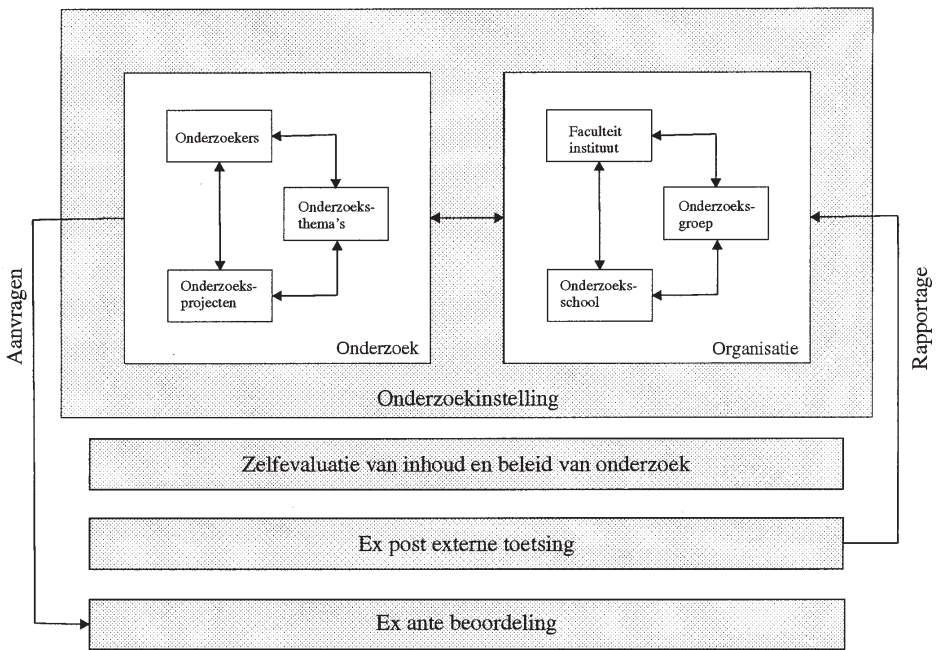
Onderzoekers

Onderzoeksthema's

Onderzoeksprojecten

Onderzoek

Faculteit instituut

Onderzoeksgroep

Onderzoeksschool

Organisatie

Aanvragen

Rapportage

Onderzoekinstelling

Zelfevaluatie van inhoud en beleid van onderzoek

Ex post externe toetsing

Ex ante beoordeling